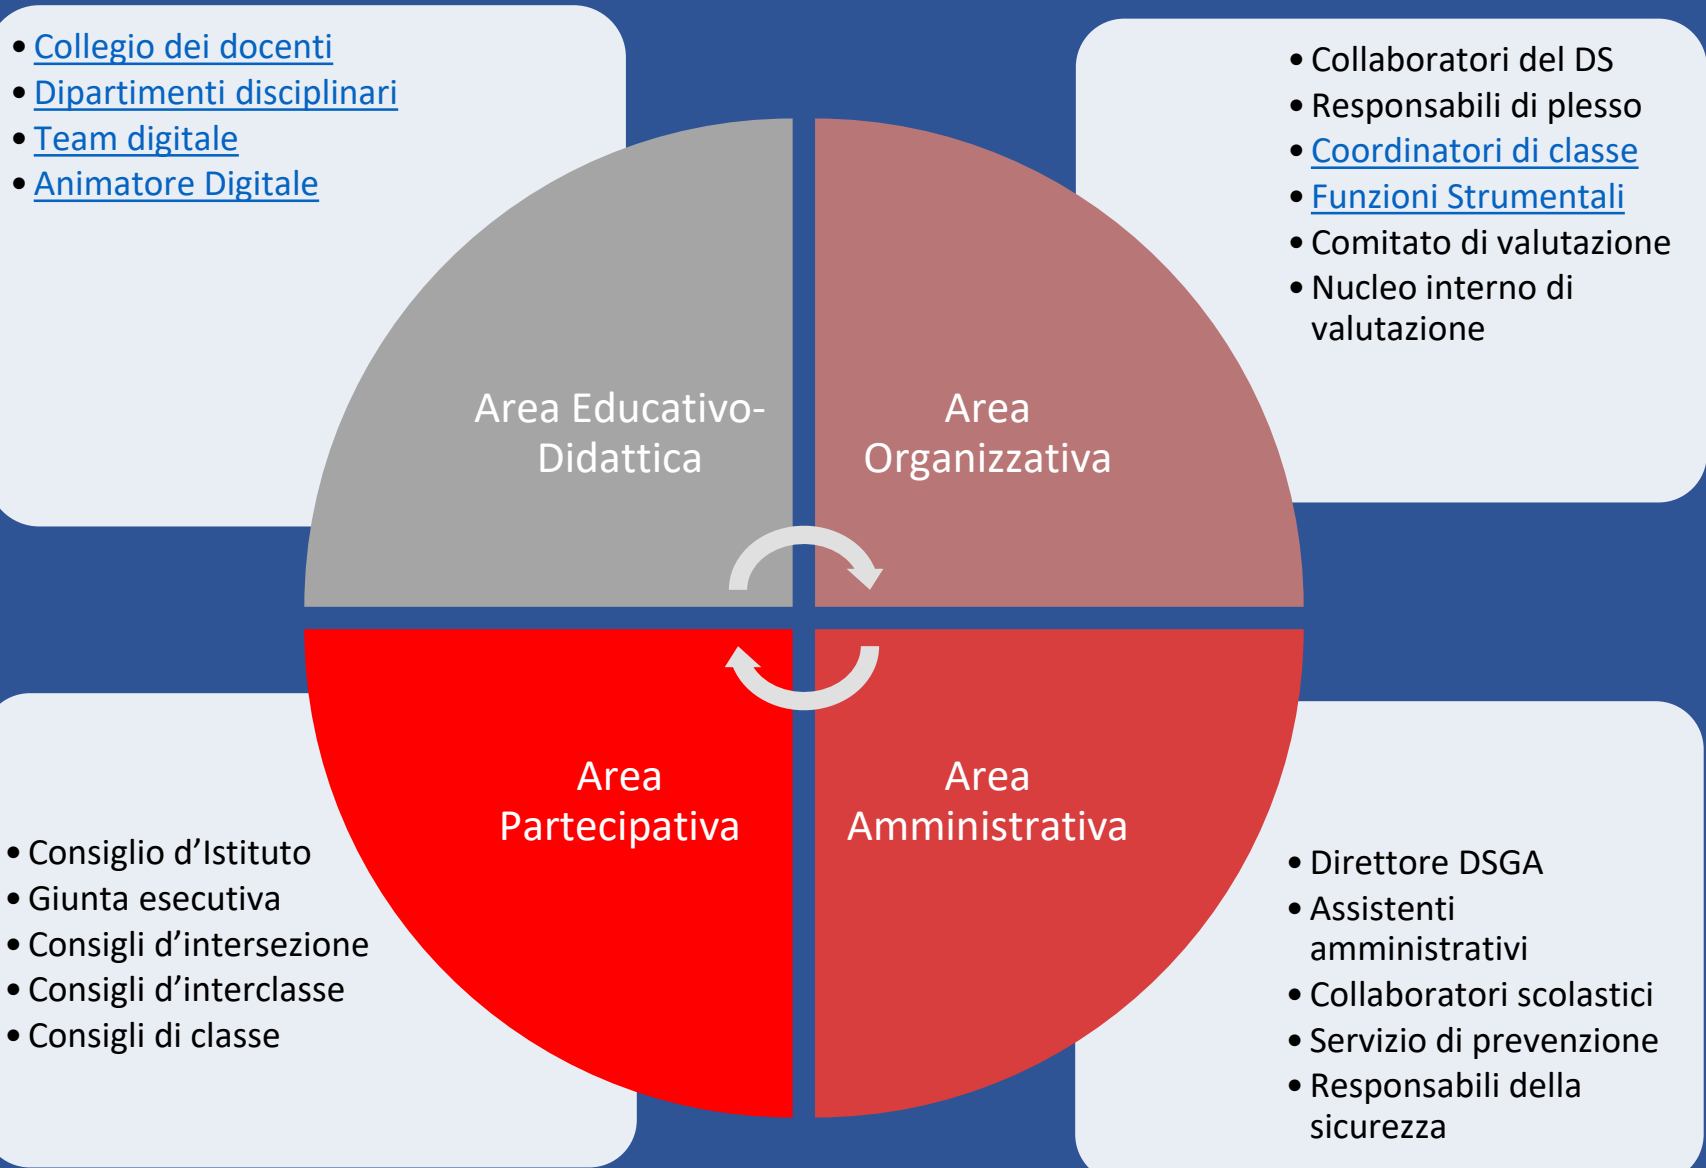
• Collegio dei docenti
• Dipartimenti disciplinari
• Team digitale
• Animatore Digitale

• Collaboratori del DS
• Responsabili di plesso
• Coordinatori di classe
• Funzioni Strumentali
• Comitato di valutazione
• Nucleo interno di valutazione

Area Educativo-Didattica

Area Organizzativa

Area Partecipativa

Area Amministrativa

• Consiglio d'Istituto
• Giunta esecutiva
• Consigli d'intersezione
• Consigli d'interclasse
• Consigli di classe

• Direttore DSGA
• Assistenti amministrativi
• Collaboratori scolastici
• Servizio di prevenzione
• Responsabili della sicurezza